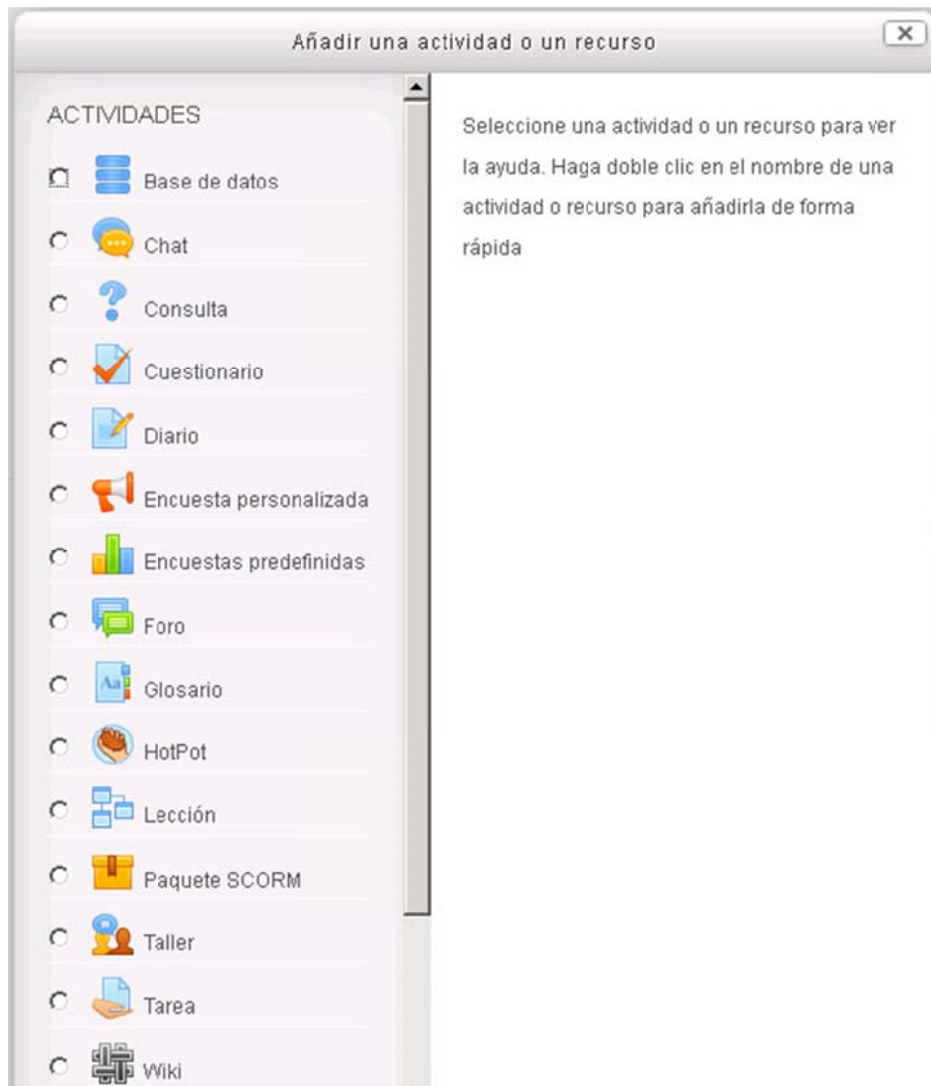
Añadir una actividad o un recurso

ACTIVIDADES

Base de datos

Chat

Consulta

Cuestionario

Diario

Encuesta personalizada

Encuestas predefinidas

Foro

Glosario

HotPot

Lección

Paquete SCORM

Taller

Tarea

Wiki

Seleccione una actividad o un recurso para ver la ayuda. Haga doble clic en el nombre de una actividad o recurso para añadirla de forma rápida